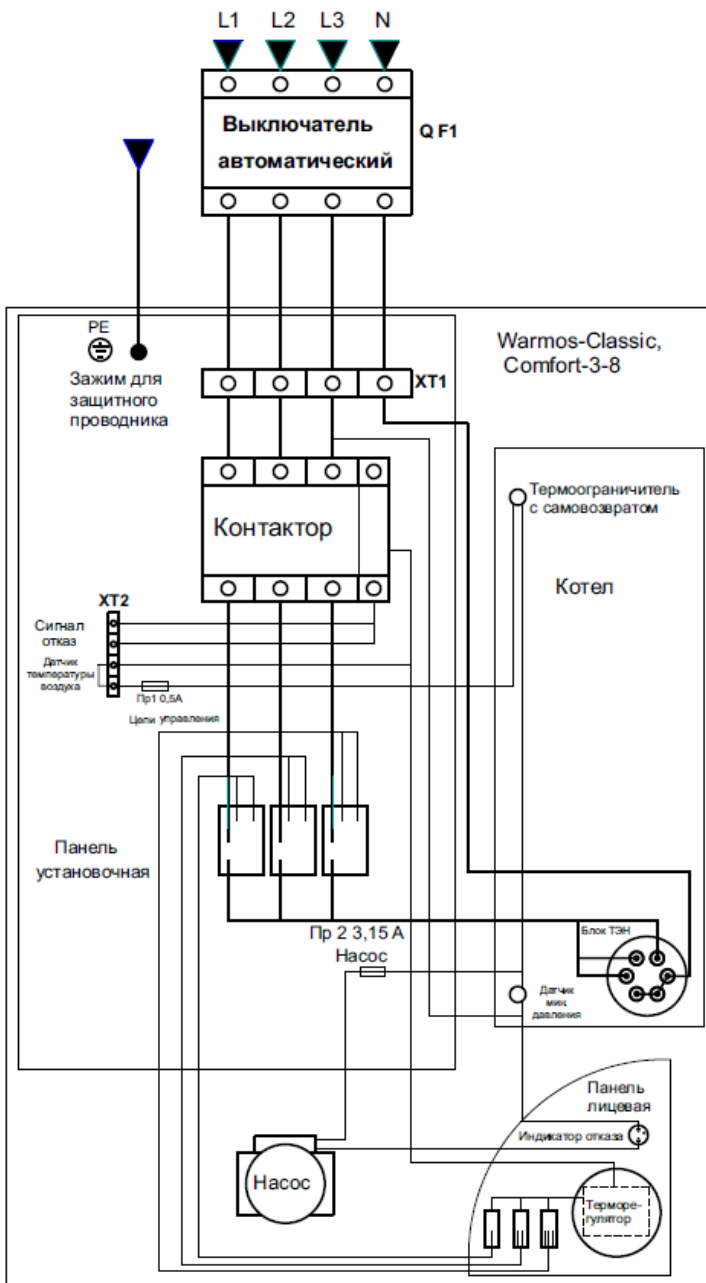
L1 L2 L3 N

Выключатель автоматический

Q F1

Warmos-Classic, Comfort-3-8

PE

Зажим для защитного проводника

XT1

Термоограничитель с самовозвратом

Контактор

Котел

XT2

Сигнал отказ

Датчик температуры воздуха

Пр1 0,5А

Цепи управления

Панель установочная

Блок ТЭН

Пр 2 3,15 А Насос

Датчик мин. давления

Панель лицевая

Индикатор отказа

Насос

Терморегулятор